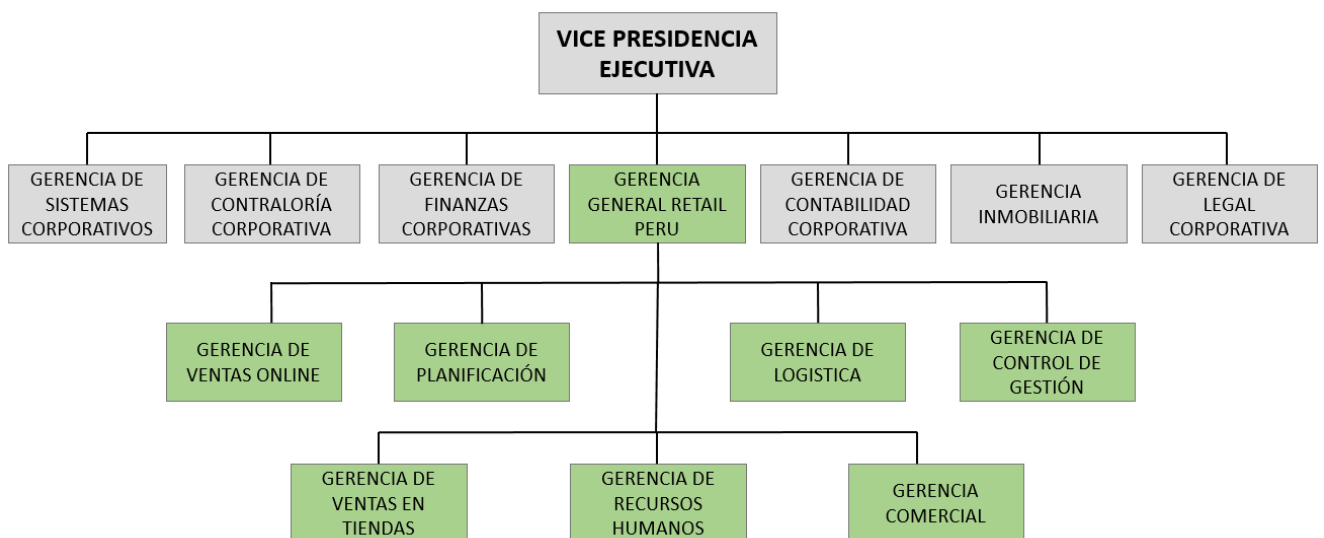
VICE PRESIDENCIA EJECUTIVA

GERENCIA DE SISTEMAS CORPORATIVOS

GERENCIA DE CONTRALORÍA CORPORATIVA

GERENCIA DE FINANZAS CORPORATIVAS

GERENCIA GENERAL RETAIL PERU

GERENCIA DE CONTABILIDAD CORPORATIVA

GERENCIA INMOBILIARIA

GERENCIA DE LEGAL CORPORATIVA

GERENCIA DE VENTAS ONLINE

GERENCIA DE PLANIFICACIÓN

GERENCIA DE LOGISTICA

GERENCIA DE CONTROL DE GESTIÓN

GERENCIA DE VENTAS EN TIENDAS

GERENCIA DE RECURSOS HUMANOS

GERENCIA COMERCIAL